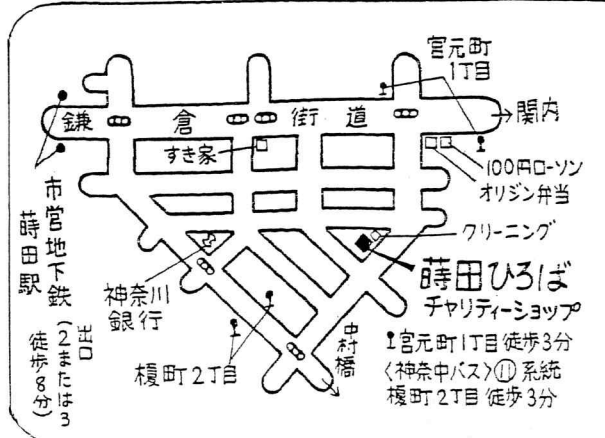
宮元町
1丁目

鎌 倉 街 道

関内

すき家

100円ローソン
オリジン弁当

市営地下鉄 蒔田駅

(出口2または3 徒歩8分)

クリーニング

蒔田ひろば
チャリティーショップ

神奈川銀行

中村橋

榎町2丁目

宮元町1丁目徒歩3分
〈神奈中バス〉⑪系統
榎町2丁目 徒歩3分